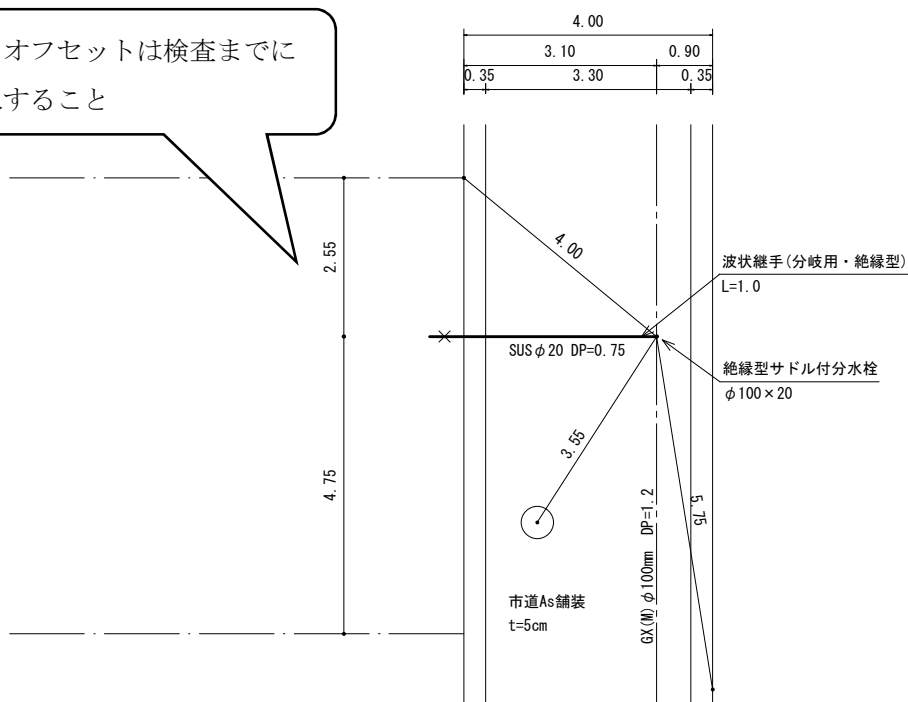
オフセットは検査までに
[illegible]すること

4.00
3.10
0.90
0.35
3.30
0.35

4.00
2.55
波状継手(分岐用・絶縁型)
L=1.0
SUS$\phi$20 DP=0.75
絶縁型サドル付分水栓
$\phi$100×20
3.55
4.75
GX(M) $\phi$100mm DP=1.2
5.75
市道As舗装
t=5cm